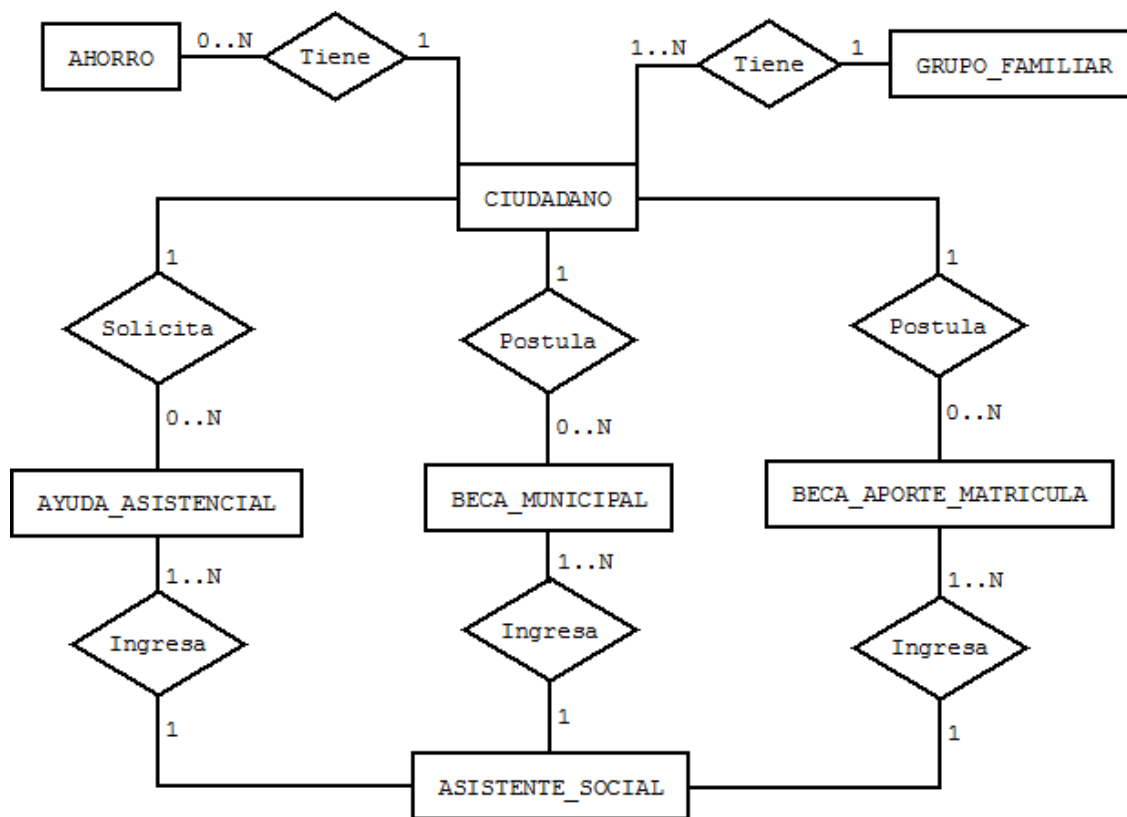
AHORRO
0..N
Tiene
1
1..N
Tiene
1
GRUPO_FAMILIAR

CIUDADANO

1
Solicita
0..N
AYUDA_ASISTENCIAL
1..N
Ingresa
1

1
Postula
0..N
BECA_MUNICIPAL
1..N
Ingresa
1

1
Postula
0..N
BECA_APORTE_MATRICULA
1..N
Ingresa
1

ASISTENTE_SOCIAL